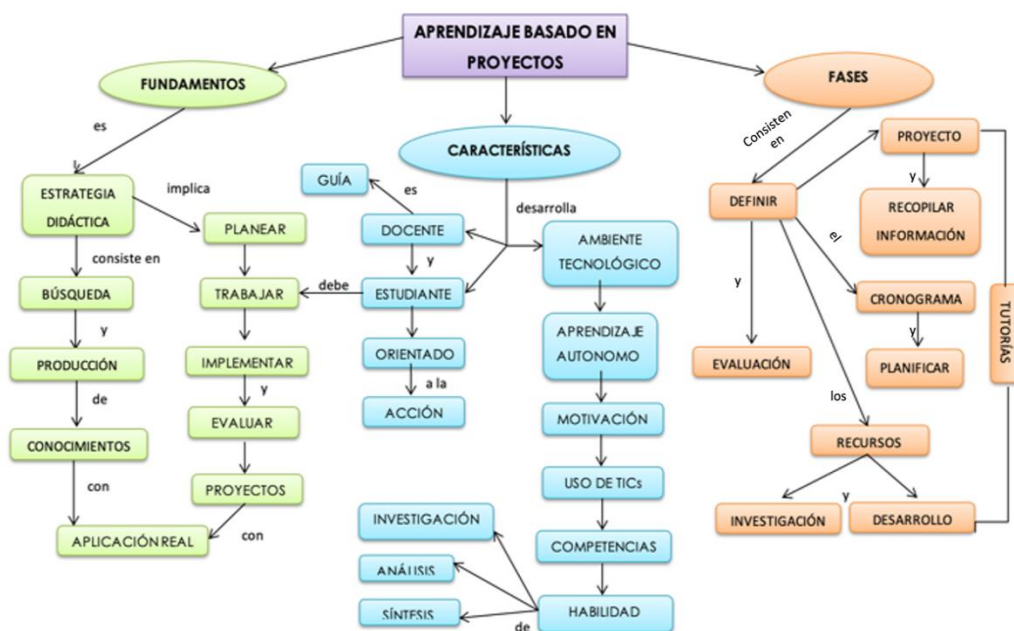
APRENDIZAJE BASADO EN PROYECTOS

FUNDAMENTOS

es

ESTRATEGIA DIDÁCTICA

implica

consiste en

BÚSQUEDA

y

PRODUCCIÓN

de

CONOCIMIENTOS

con

APLICACIÓN REAL

PLANEAR

TRABAJAR

IMPLEMENTAR

y

EVALUAR

PROYECTOS

con

CARACTERÍSTICAS

GUÍA

es

DOCENTE

y

debe

ESTUDIANTE

ORIENTADO

a la

ACCIÓN

desarrolla

AMBIENTE TECNOLÓGICO

APRENDIZAJE AUTONOMO

MOTIVACIÓN

USO DE TICs

COMPETENCIAS

HABILIDAD

de

INVESTIGACIÓN

ANÁLISIS

SÍNTESIS

FASES

Consisten en

DEFINIR

PROYECTO

y

RECOPILAR INFORMACIÓN

el

CRONOGRAMA

y

PLANIFICAR

y

EVALUACIÓN

los

RECURSOS

y

INVESTIGACIÓN

DESARROLLO

TUTORÍAS